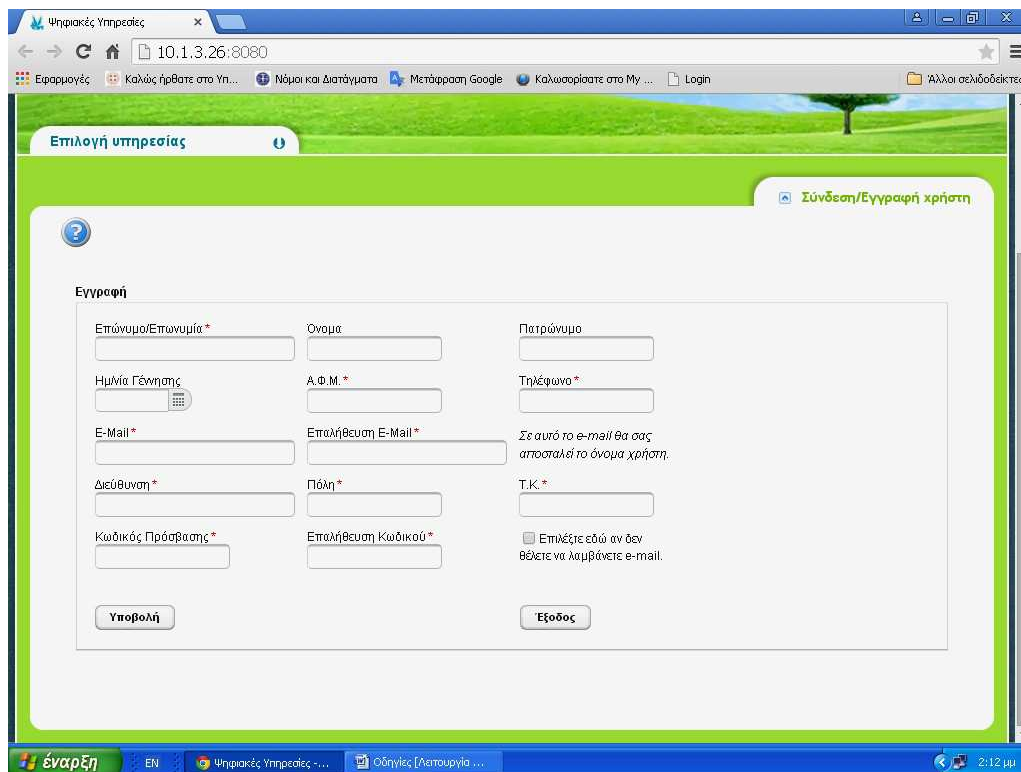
Ψηφιακές Υπηρεσίες ×

10.1.3.26:8080

Εφαρμογές Καλώς ήρθατε στο Υπ... Νόμοι και Διατάγματα Μετάφραση Google Καλωσορίσατε στο My ... Login Άλλοι σελιδοδείκτε

Επιλογή υπηρεσίας

Σύνδεση/Εγγραφή χρήστη

Εγγραφή

Επώνυμο/Επωνυμία*
Ονομα
Πατρώνυμο

Ημ/νία Γέννησης
Α.Φ.Μ.*
Τηλέφωνο*

E-Mail*
Επαλήθευση E-Mail*
Σε αυτό το e-mail θα σας αποσταλεί το όνομα χρήστη.

Διεύθυνση*
Πόλη*
Τ.Κ.*

Κωδικός Πρόσβασης*
Επαλήθευση Κωδικού*
Επιλέξτε εδώ αν δεν θέλετε να λαμβάνετε e-mail.

Υποβολή
Έξοδος

έναρξη EN Ψηφιακές Υπηρεσίες -... Οδηγίες [Λειτουργία ... 2:12 μμ